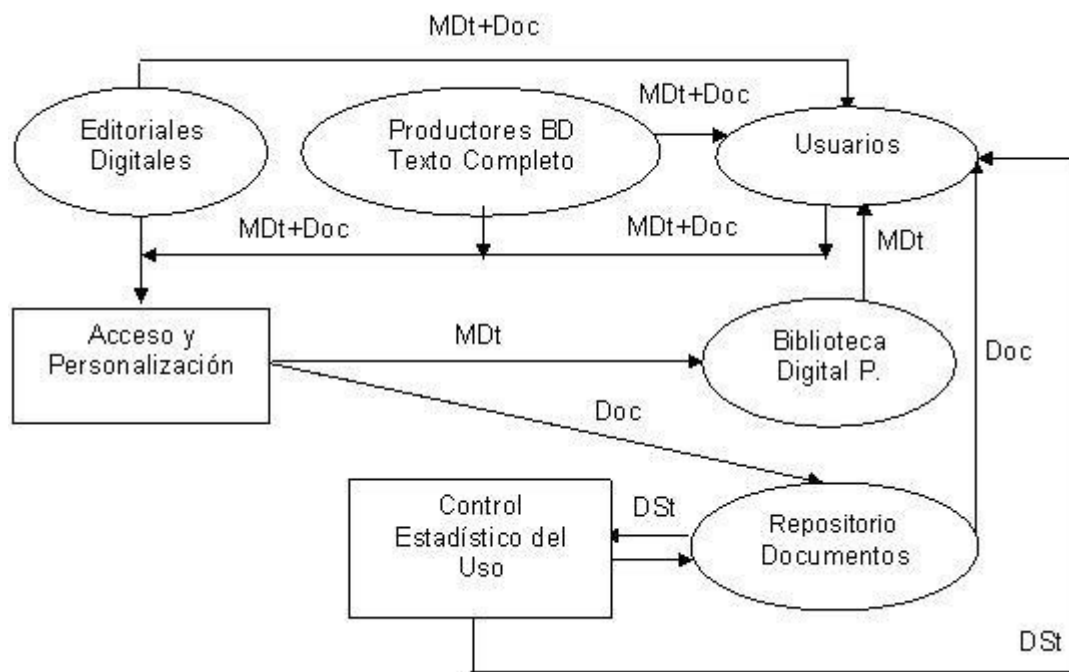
MDt+Doc

Editoriales Digitales

Productores BD Texto Completo

MDt+Doc

Usuarios

MDt+Doc

MDt+Doc

MDt

Acceso y Personalización

MDt

Biblioteca Digital P.

Doc

Doc

Control Estadístico del Uso

DSt

Repositorio Documentos

DSt